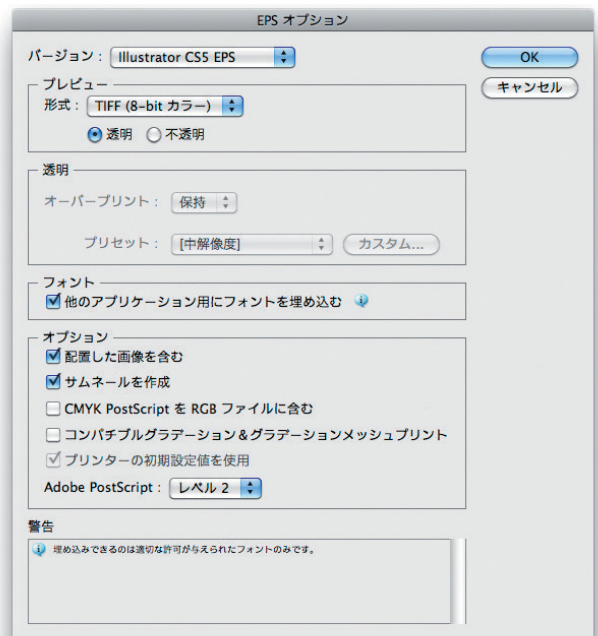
EPS オプション

バージョン : Illustrator CS5 EPS

OK

キャンセル

プレビュー

形式 : TIFF (8-bit カラー)

透明 不透明

透明

オーバープリント : 保持

プリセット : [中解像度]

カスタム...

フォント

他のアプリケーション用にフォントを埋め込む

オプション

配置した画像を含む

サムネールを作成

CMYK PostScript を RGB ファイルに含む

コンパチブルグラデーション＆グラデーションメッシュプリント

プリンターの初期設定値を使用

Adobe PostScript : レベル 2

警告

埋め込みできるのは適切な許可が与えられたフォントのみです。